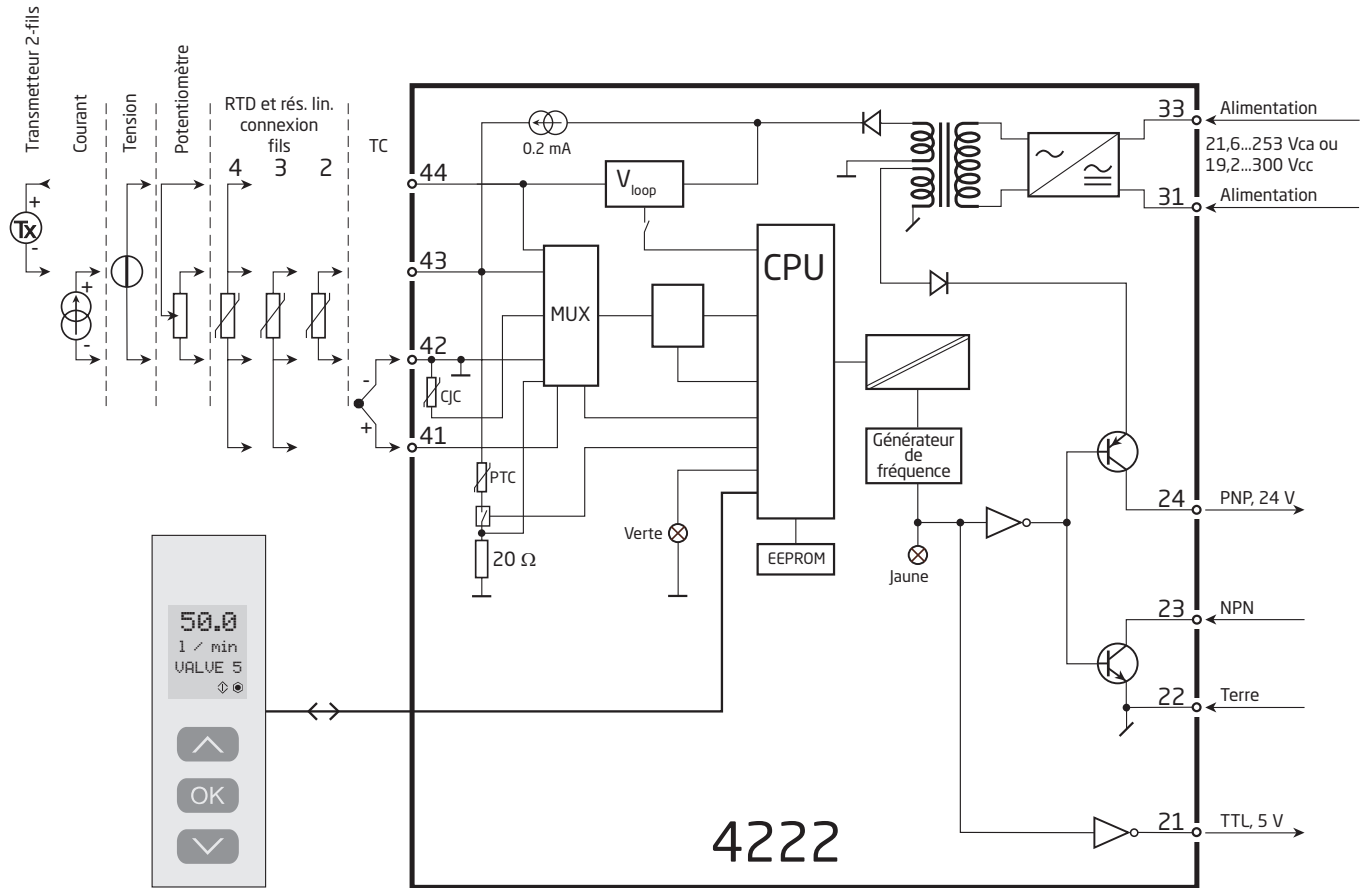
Transmetteur 2-fils
Courant
Tension
Potentiomètre
RTD et rés. lin. connexion fils
4 3 2
TC
Tx
+
-
+
-
-
+
44
43
42
41
CJC
0.2 mA
$V_{loop}$
MUX
CPU
PTC
20 Ω
Verte
EEPROM
Générateur de fréquence
Jaune
33
Alimentation
21,6...253 Vca ou 19,2...300 Vcc
31
Alimentation
24
PNP, 24 V
23
NPN
22
Terre
21
TTL, 5 V
50.0
1 / min
VALVE 5
OK
4222